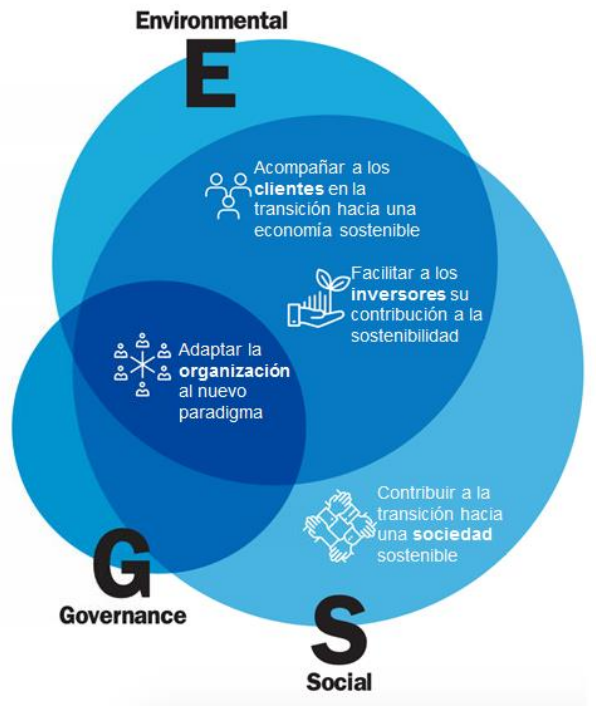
Environmental

E

Acompañar a los clientes en la transición hacia una economía sostenible

Facilitar a los inversores su contribución a la sostenibilidad

Adaptar la organización al nuevo paradigma

Contribuir a la transición hacia una sociedad sostenible

G

Governance

S

Social